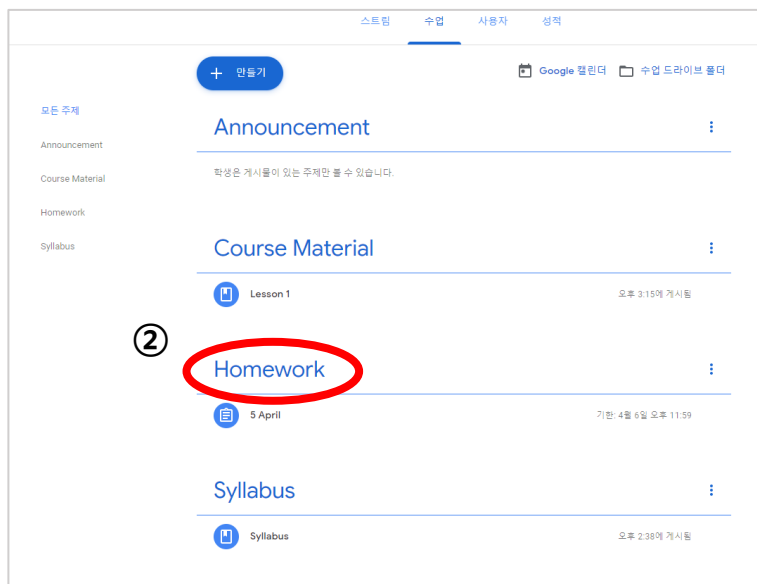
스트림 수업 사용자 성적

+ 만들기

Google 캘린더 수업 드라이브 폴더

모든 주제
Announcement
Course Material
Homework
Syllabus

Announcement

학생은 게시물이 있는 주제만 볼 수 있습니다.

Course Material

Lesson 1 오후 3:15에 게시됨

②

Homework

5 April 기한: 4월 6일 오후 11:59

Syllabus

Syllabus 오후 2:38에 게시됨